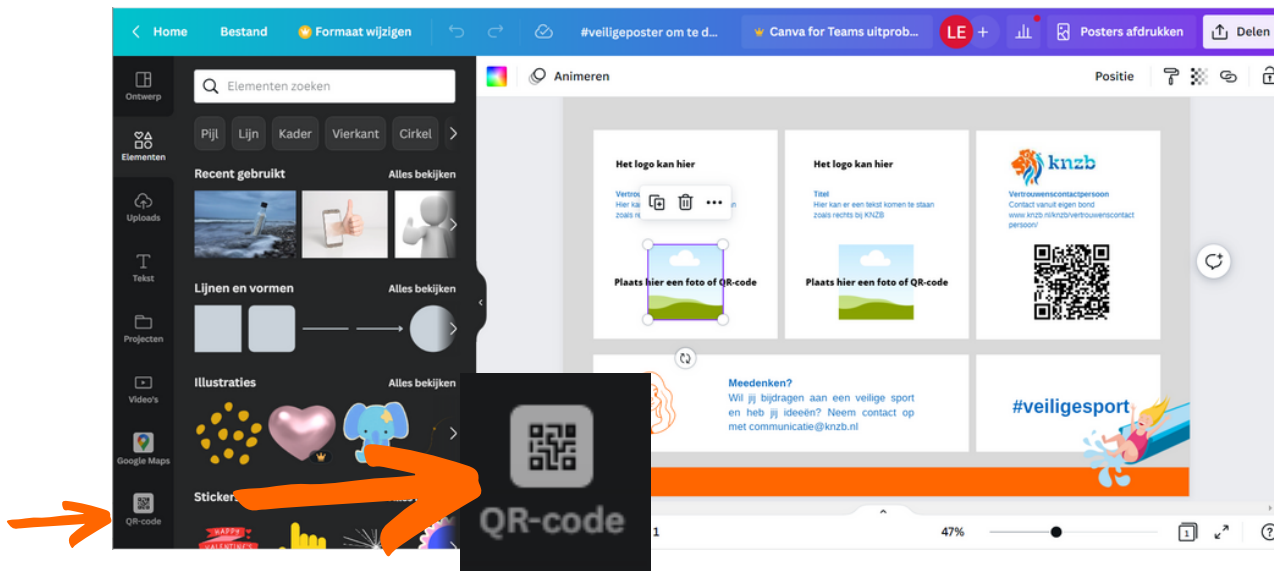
Home Bestand Formaat wijzigen #veiligeposter om te d... Canva for Teams uitprob... LE + Posters afdrukken Delen

Ontwerp
Elementen
Uploads
Tekst
Projecten
Video's
Google Maps
QR-code

Elementen zoeken

Pijl Lijn Kader Vierkant Cirkel

Recent gebruikt Alles bekijken

Lijnen en vormen Alles bekijken

Illustraties Alles bekijken

Sticker

HAPPY VALENTINE'S

Animeren

Positie

Het logo kan hier

Vertro
Hier kan
zoals re

Plaats hier een foto of QR-code

Het logo kan hier

Titel
Hier kan er een tekst komen te staan zoals rechts bij KNZB

Plaats hier een foto of QR-code

knzb

Vertrouwenscontactpersoon
Contact vanuit eigen bond
www.knzb.nl/knzb/vertrouwenscontactpersoon/

Meedenken?
Wil jij bijdragen aan een veilige sport en heb jij ideeën? Neem contact op met communicatie@knzb.nl

#veiligesport

QR-code

1

47%

1